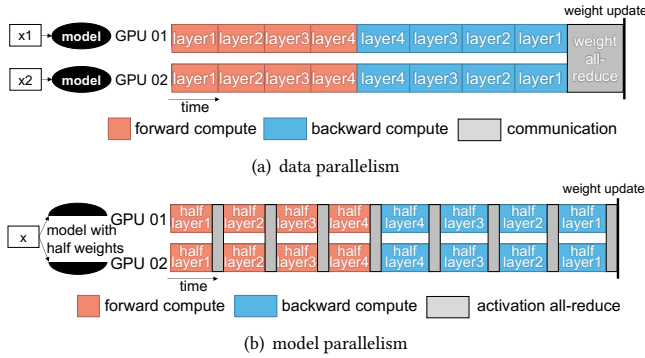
weight update

x1 model GPU 01 layer1 layer2 layer3 layer4 layer4 layer3 layer2 layer1 weight all-reduce

x2 model GPU 02 layer1 layer2 layer3 layer4 layer4 layer3 layer2 layer1

time

forward compute backward compute communication

(a) data parallelism

weight update

x model with half weights

GPU 01 half layer1 half layer2 half layer3 half layer4 half layer4 half layer3 half layer2 half layer1

GPU 02 half layer1 half layer2 half layer3 half layer4 half layer4 half layer3 half layer2 half layer1

time

forward compute backward compute activation all-reduce

(b) model parallelism